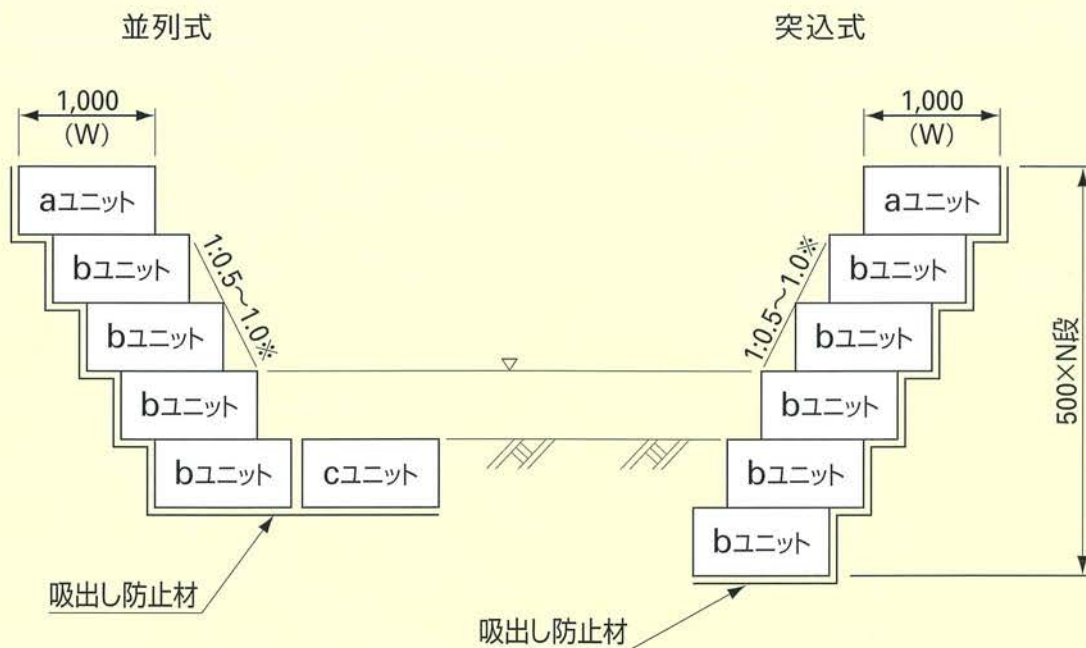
並列式

1,000
(W)

aユニット
bユニット
bユニット
bユニット
bユニット
cユニット

1:0.5～1.0※

吸出し防止材

突込式

1,000
(W)

aユニット
bユニット
bユニット
bユニット
bユニット
bユニット

1:0.5～1.0※

500×N段

吸出し防止材